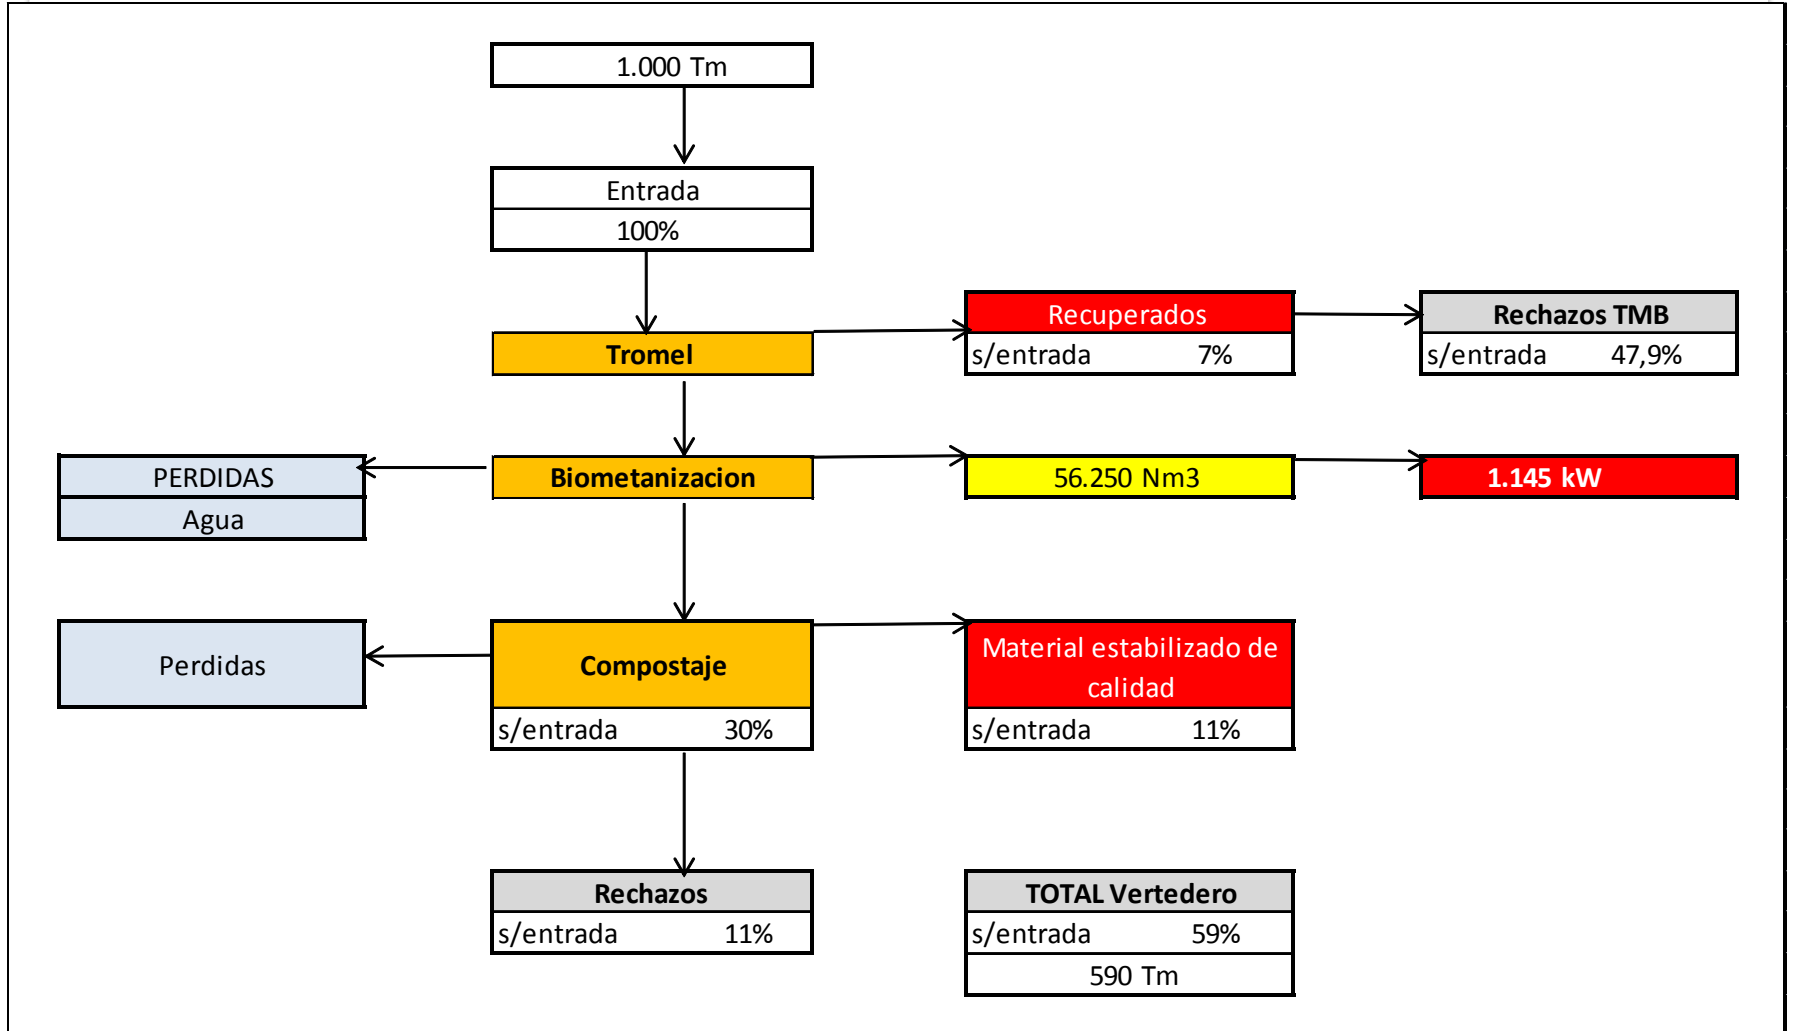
1.000 Tm

Entrada
100%

Tromel

Recuperados
s/entrada 7%

Rechazos TMB
s/entrada 47,9%

PERDIDAS
Agua

Biometanizacion

56.250 Nm3

1.145 kW

Perdidas

Compostaje
s/entrada 30%

Material estabilizado de calidad
s/entrada 11%

Rechazos
s/entrada 11%

TOTAL Vertedero
s/entrada 59%
590 Tm